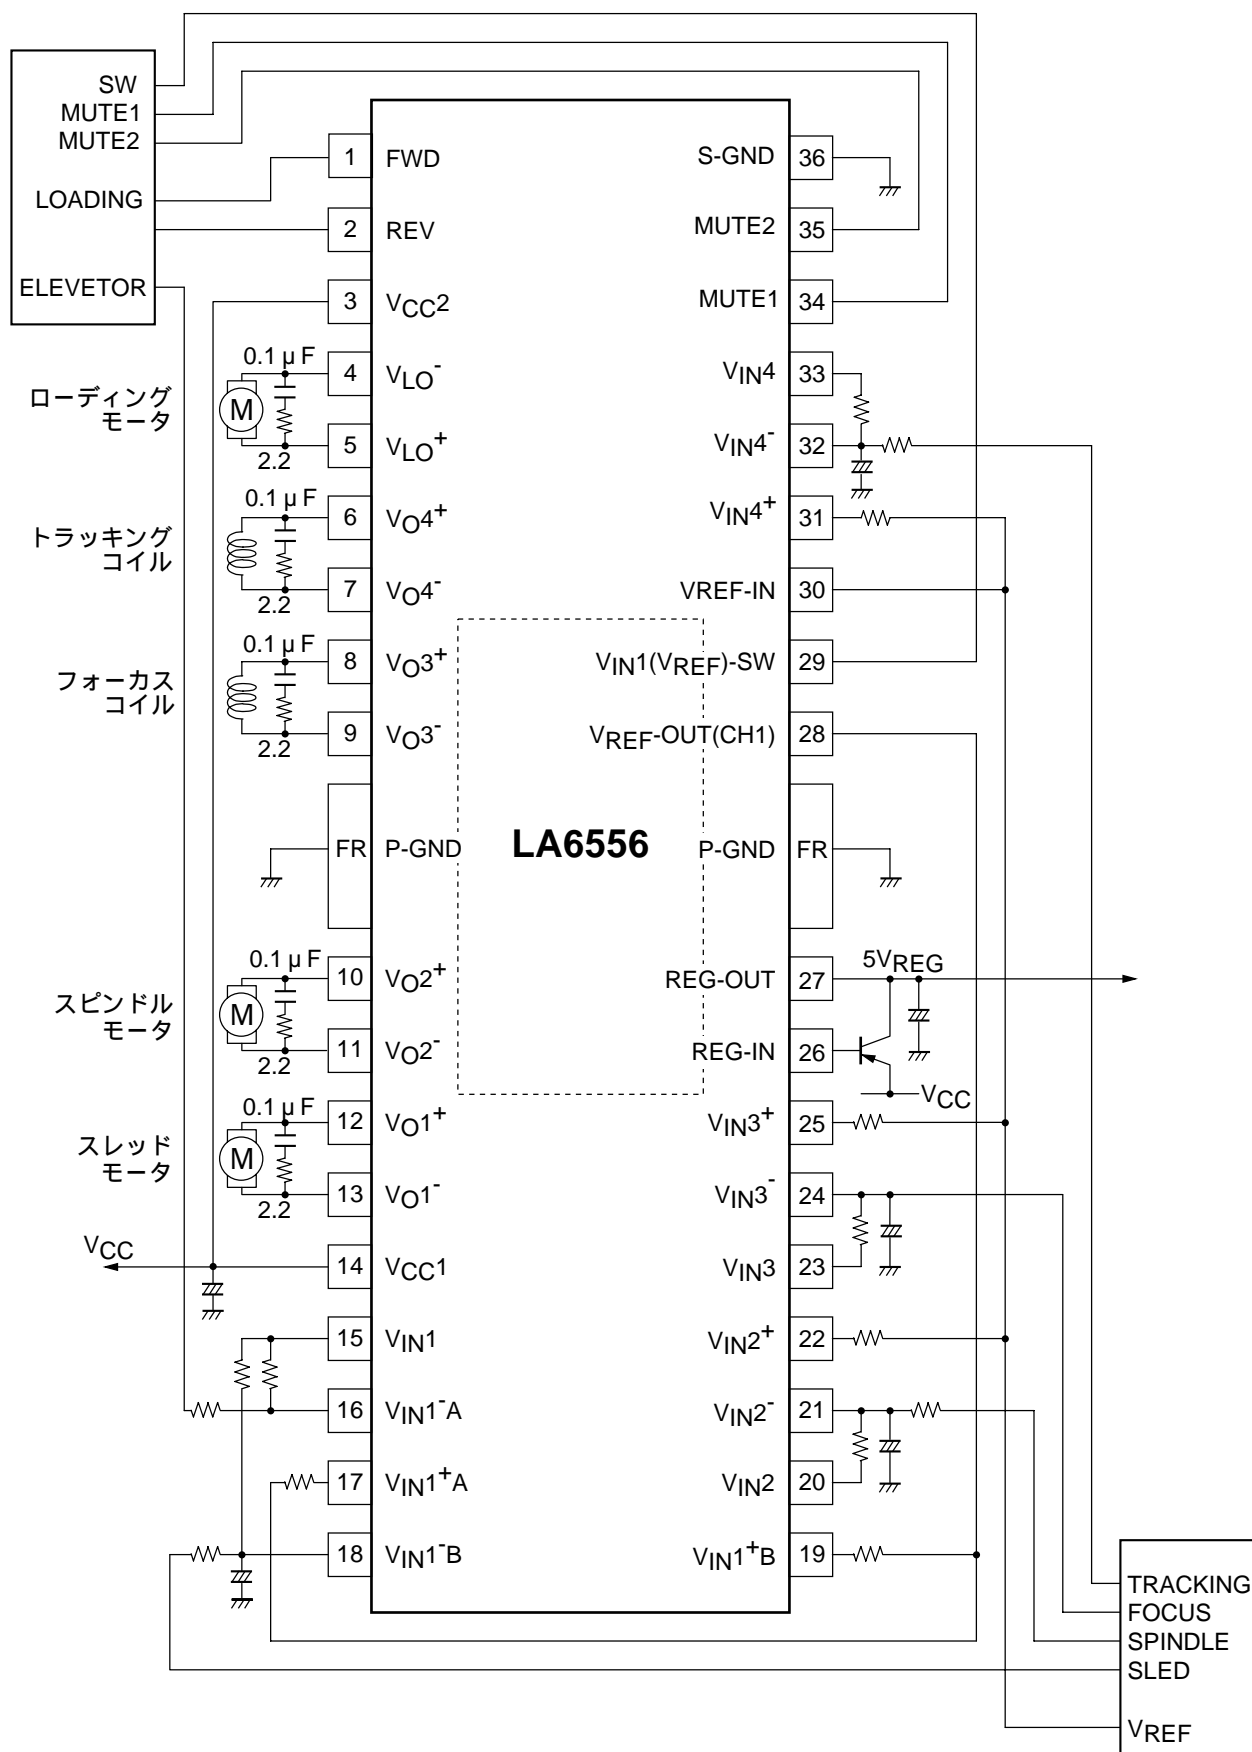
SW
MUTE1
MUTE2
LOADING
ELEVETOR

1 FWD
2 REV
3 $V_{CC}2$
4 $V_{LO}^-$
5 $V_{LO}^+$
6 $V_O4^+$
7 $V_O4^-$
8 $V_O3^+$
9 $V_O3^-$
FR P-GND
10 $V_O2^+$
11 $V_O2^-$
12 $V_O1^+$
13 $V_O1^-$
14 $V_{CC}1$
15 $V_{IN}1$
16 $V_{IN}1^-A$
17 $V_{IN}1^+A$
18 $V_{IN}1^-B$

36 S-GND
35 MUTE2
34 MUTE1
33 $V_{IN}4$
32 $V_{IN}4^-$
31 $V_{IN}4^+$
30 VREF-IN
29 $V_{IN}1(V_{REF})$-SW
28 $V_{REF}$-OUT(CH1)
P-GND FR
27 REG-OUT
26 REG-IN
25 $V_{IN}3^+$
24 $V_{IN}3^-$
23 $V_{IN}3$
22 $V_{IN}2^+$
21 $V_{IN}2^-$
20 $V_{IN}2$
19 $V_{IN}1^+B$

LA6556

0.1μF
2.2
ローディング
モータ
0.1μF
2.2
トラッキング
コイル
0.1μF
2.2
フォーカス
コイル
0.1μF
2.2
スピンドル
モータ
0.1μF
2.2
スレッド
モータ
M
M
M
$V_{CC}$

$5V_{REG}$
$V_{CC}$

TRACKING
FOCUS
SPINDLE
SLED
$V_{REF}$